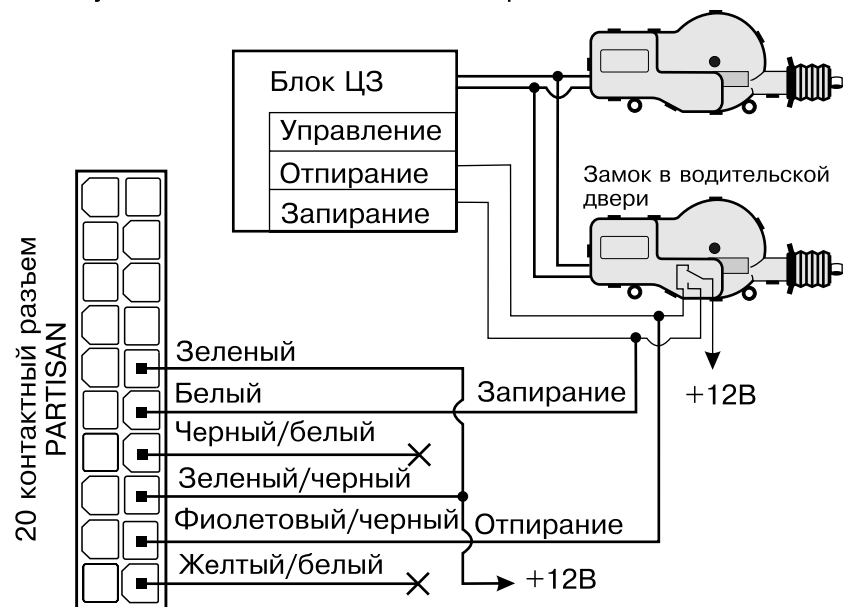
Блок ЦЗ
Управление
Отпирание
Запирание

Замок в водительской двери

20 контактный разъем PARTISAN

Зеленый
Белый
Запирание
+12В
Черный/белый
Зеленый/черный
Фиолетовый/черный
Отпирание
Желтый/белый
+12В